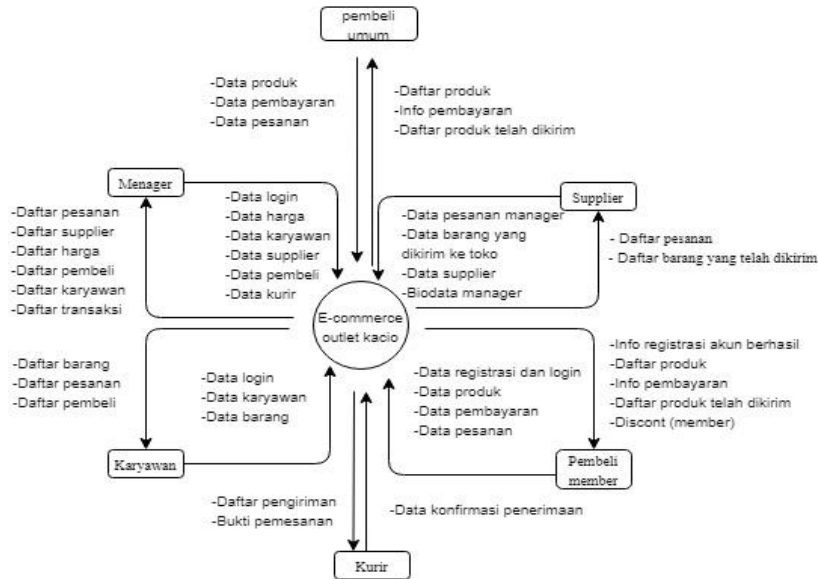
pembeli umum

-Data produk
-Data pembayaran
-Data pesanan

-Daftar produk
-Info pembayaran
-Daftar produk telah dikirim

Menager

-Daftar pesanan
-Daftar supplier
-Daftar harga
-Daftar pembeli
-Daftar karyawan
-Daftar transaksi

-Data login
-Data harga
-Data karyawan
-Data supplier
-Data pembeli
-Data kurir

Supplier

-Data pesanan manager
-Data barang yang dikirim ke toko
-Data supplier
-Biodata manager

- Daftar pesanan
- Daftar barang yang telah dikirim

E-commerce outlet kacio

-Daftar barang
-Daftar pesanan
-Daftar pembeli

-Data login
-Data karyawan
-Data barang

-Data registrasi dan login
-Data produk
-Data pembayaran
-Data pesanan

-Info registrasi akun berhasil
-Daftar produk
-Info pembayaran
-Daftar produk telah dikirim
-Discont (member)

Karyawan

Pembeli member

-Daftar pengiriman
-Bukti pemesanan

-Data konfirmasi penerimaan

Kurir